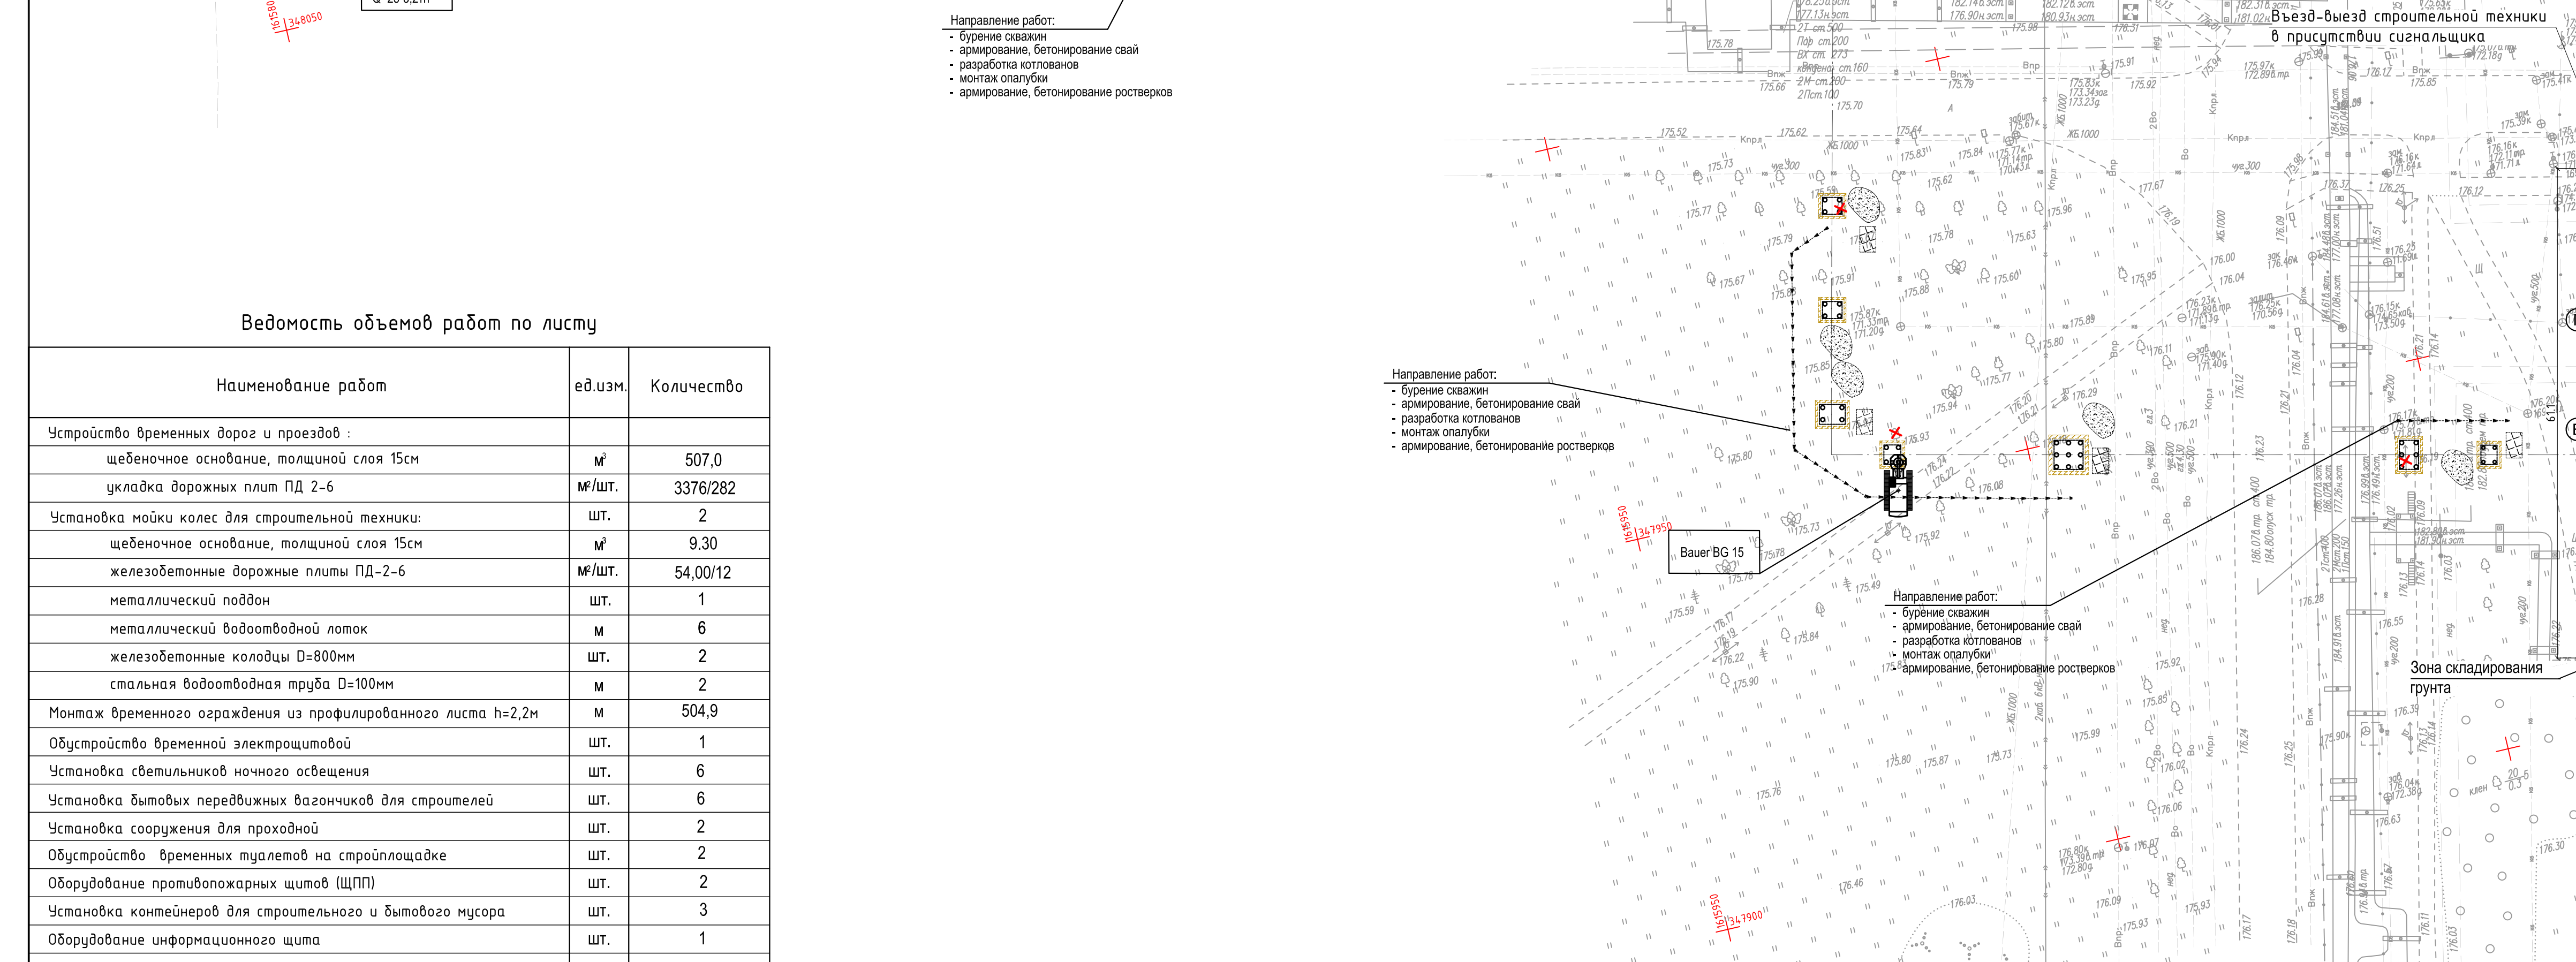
Направление работ:
- бурение скважин
- армирование, бетонирование свай
- разработка котлованов
- монтаж опалубки
- армирование, бетонирование ростверков

Въезд-выезд строительной техники в присутствии сигнальщика

Ведомость объемов работ по листу

| Наименование работ | ед.изм. | Количество |
|---|---|---|
| Устройство временных дорог и проездов : | | |
| щебеночное основание, толщиной слоя 15см | $м^3$ | 507,0 |
| укладка дорожных плит ПД 2-6 | $м^2$/шт. | 3376/282 |
| Установка мойки колес для строительной техники: | шт. | 2 |
| щебеночное основание, толщиной слоя 15см | $м^3$ | 9.30 |
| железобетонные дорожные плиты ПД-2-6 | $м^2$/шт. | 54,00/12 |
| металлический поддон | шт. | 1 |
| металлический водоотводной лоток | м | 6 |
| железобетонные колодцы D=800мм | шт. | 2 |
| стальная водоотводная труба D=100мм | м | 2 |
| Монтаж временного ограждения из профилированного листа h=2,2м | м | 504,9 |
| Обустройство временной электрощитовой | шт. | 1 |
| Установка светильников ночного освещения | шт. | 6 |
| Установка бытовых передвижных вагончиков для строителей | шт. | 6 |
| Установка сооружения для проходной | шт. | 2 |
| Обустройство временных туалетов на стройплощадке | шт. | 2 |
| Оборудование противопожарных щитов (ЩПП) | шт. | 2 |
| Установка контейнеров для строительного и бытового мусора | шт. | 3 |
| Оборудование информационного щита | шт. | 1 |

Направление работ:
- бурение скважин
- армирование, бетонирование свай
- разработка котлованов
- монтаж опалубки
- армирование, бетонирование ростверков

Bauer BG 15

Направление работ:
- бурение скважин
- армирование, бетонирование свай
- разработка котлованов
- монтаж опалубки
- армирование, бетонирование ростверков

Зона складирования грунта